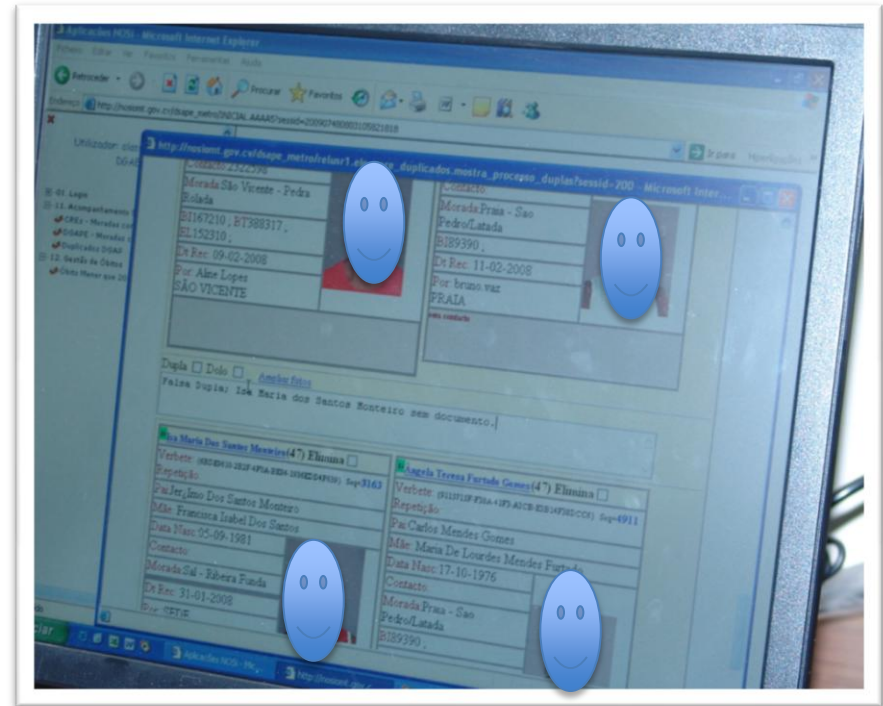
Aplicações NOSI - Microsoft Internet Explorer

Ficheiro Editar Ver Favoritos Ferramentas Ajuda

Retroceder Procurar Favoritos

Endereço http://nosiext.gov.cv/dsape_metro/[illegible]

Utilizador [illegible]
DGAP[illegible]

01. Login
11. Acompanhamento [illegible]
CREs - Moradas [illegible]
DGAPE - Moradas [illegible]
Duplicados DGAP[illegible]
12. Gestão de Óbitos
Óbito Menor que 20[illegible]

http://nosiext.gov.cv/dsape_metro/relaar1.el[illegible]_duplicados.mostra_processo_duplas?sessid=200 - Microsoft Inter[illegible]

Contacto 2322598
Morada São Vicente - Pedra Rolada
BI167210 ; BT388317 , EL152310 ;
Dt Rec 09-02-2008
Por Aline Lopes
SÃO VICENTE

Contacto
Morada Praia - Sao Pedro/Latada
BI89390 ,
Dt Rec 11-02-2008
Por bruno.vaz
PRAIA
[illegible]

Dupla ☐ Dolo ☐ Ambos fotos
Falsa Dupla; Ivo Maria dos Santos Monteiro sem documento.

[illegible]ria Maria Dos Santos Monteiro(47) Elimina ☐
Verbete: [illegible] Seq=3163
Repetição
Pai Jer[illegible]mo Dos Santos Monteiro
Mãe Francisca Isabel Dos Santos
Data Nasc 05-09-1981
Contacto
Morada Sal - Ribeira Funda
Dt Rec 31-01-2008
Por SEDE

Angela Tereza Furtado Gomes(47) Elimina ☐
Verbete: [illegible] Seq=4911
Repetição
Pai Carlos Mendes Gomes
Mãe Maria De Lourdes Mendes Furtado
Data Nasc 17-10-1976
Contacto
Morada Praia - Sao Pedro/Latada
BI89390 ,

Iniciar
Aplicações NOSI - Mi...
http://nosiext.gov.c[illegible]

Ir